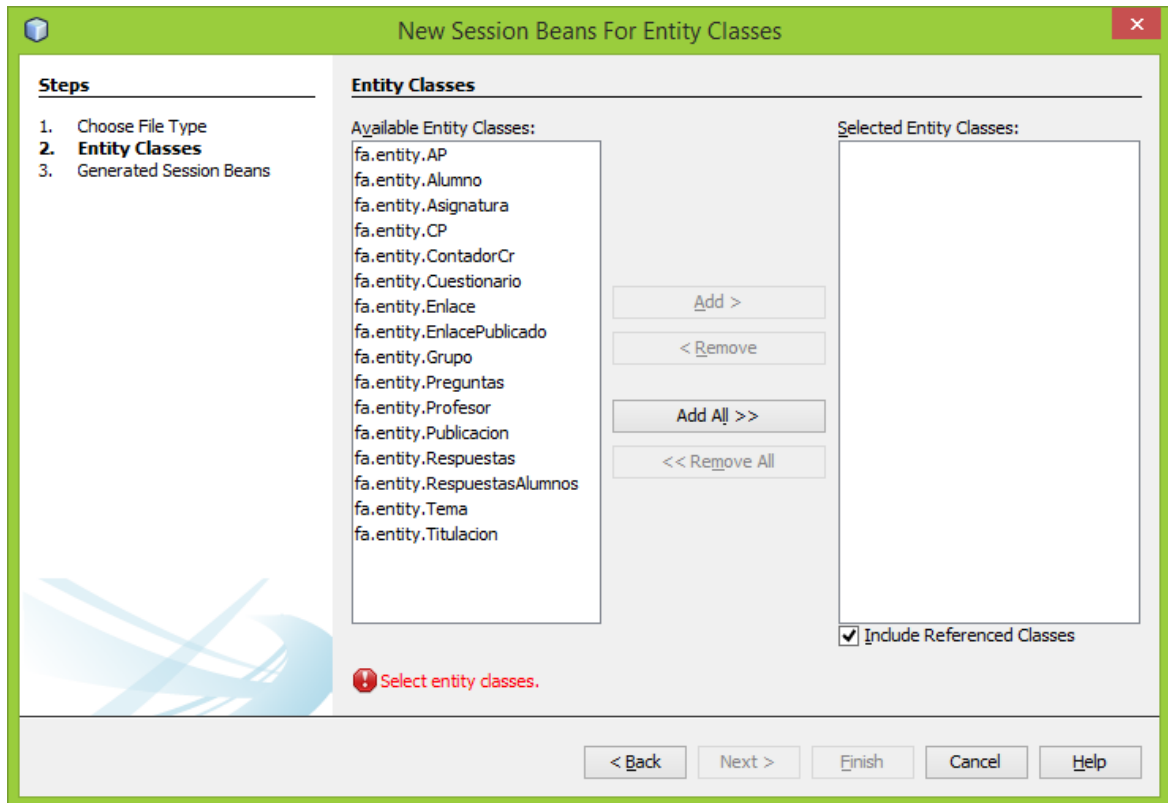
New Session Beans For Entity Classes

×

Steps

1. Choose File Type
2. Entity Classes
3. Generated Session Beans

Entity Classes

Available Entity Classes:

fa.entity.AP
fa.entity.Alumno
fa.entity.Asignatura
fa.entity.CP
fa.entity.ContadorCr
fa.entity.Cuestionario
fa.entity.Enlace
fa.entity.EnlacePublicado
fa.entity.Grupo
fa.entity.Preguntas
fa.entity.Profesor
fa.entity.Publicacion
fa.entity.Respuestas
fa.entity.RespuestasAlumnos
fa.entity.Tema
fa.entity.Titulacion

Add >

< Remove

Add All >>

<< Remove All

Selected Entity Classes:

Include Referenced Classes

Select entity classes.

< Back

Next >

Finish

Cancel

Help